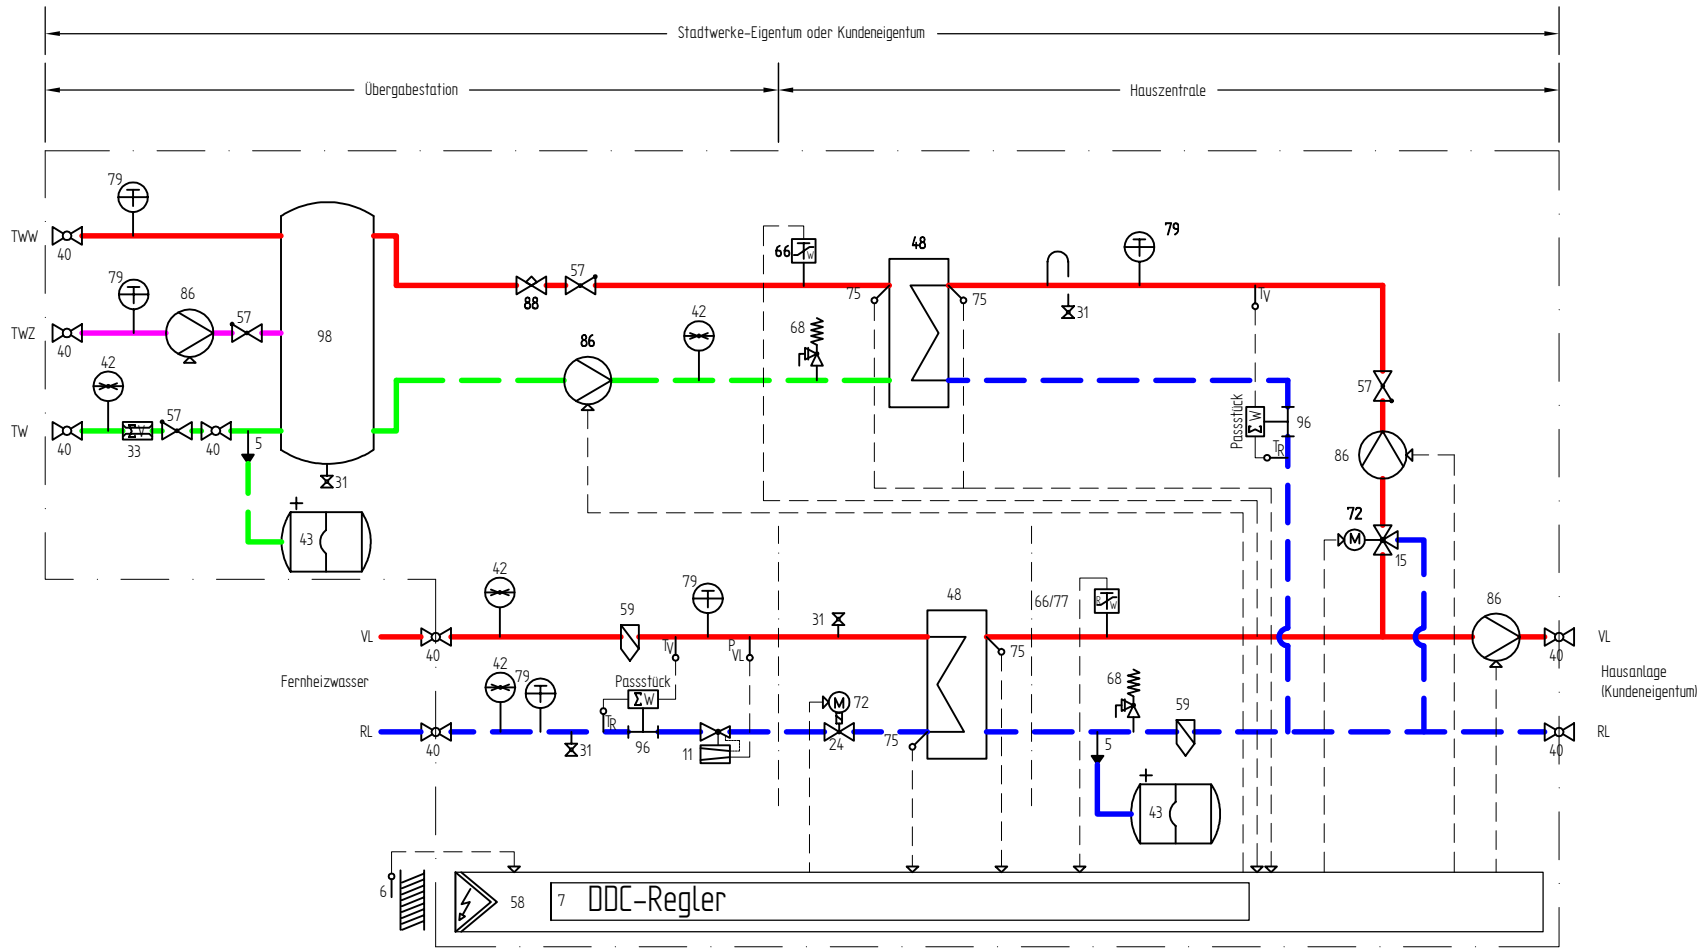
Stadtwerke-Eigentum oder Kundeneigentum

Übergabestation

Hauszentrale

79
TWW
40
79
86
57
TWZ
40
98
42
57
TW
40
33
40
5
31
43
88
57
86
42
66
68
75
48
75
31
79
TV
57
Passstück
96
TR
86
72
15
42
79
VL
40
Fernheizwasser
59
TV
PVL
31
48
66/77
75
86
VL
40
Hausanlage (Kundeneigentum)
42
79
RL
40
31
Passstück
TR
96
11
72
24
75
68
59
5
43
RL
40
6
58
7
DDC-Regler